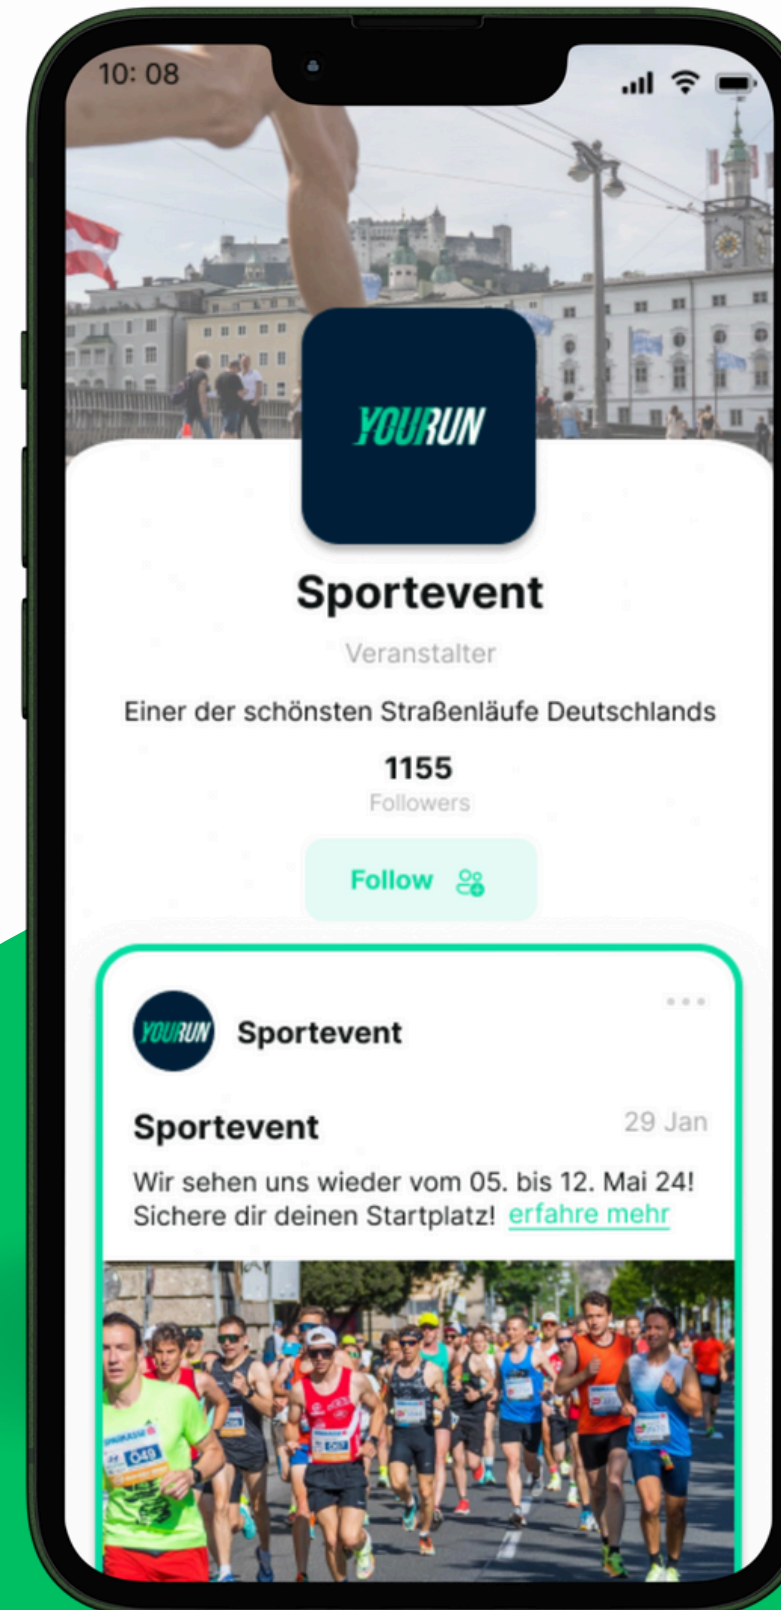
10: 08

YOURUN

Sportevent

Veranstalter

Einer der schönsten Straßenläufe Deutschlands

1155

Followers

Follow

YOURUN Sportevent

Sportevent

29 Jan

Wir sehen uns wieder vom 05. bis 12. Mai 24! Sichere dir deinen Startplatz! erfahre mehr